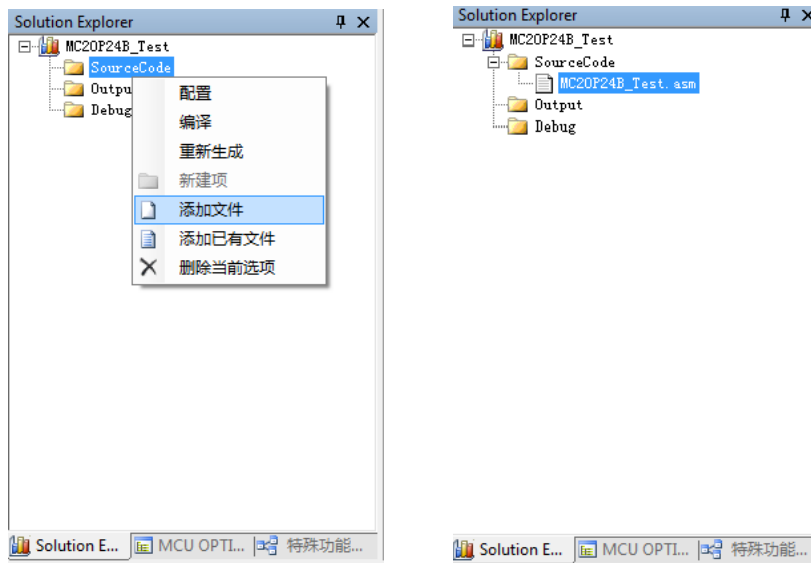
Solution Explorer
MC20P24B_Test
SourceCode
Outpu
Debug

配置
编译
重新生成
新建项
添加文件
添加已有文件
删除当前选项

Solution E... MCU OPTI... 特殊功能...

Solution Explorer
MC20P24B_Test
SourceCode
MC20P24B_Test.asm
Output
Debug

Solution E... MCU OPTI... 特殊功能...